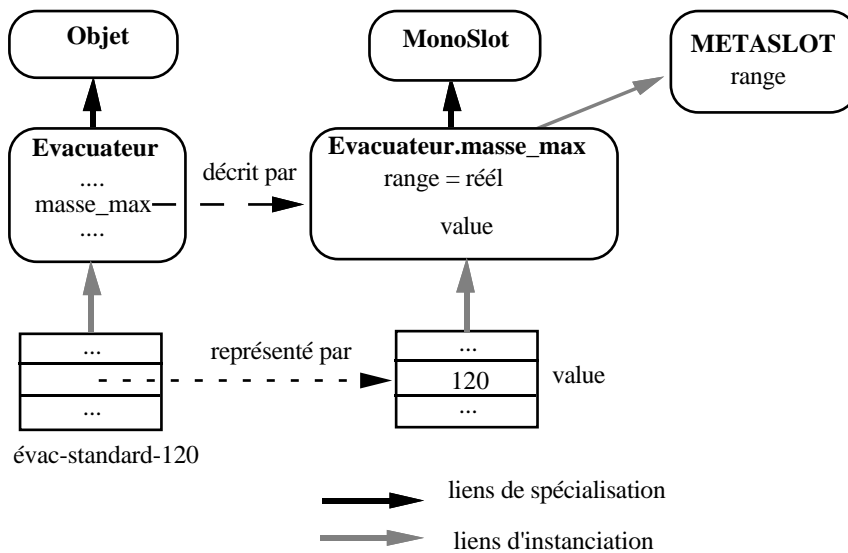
Objet

MonoSlot

METASLOT
range

Evacuateur
....
masse_max
....

décrit par

Evacuateur.masse_max
range = réél

value

...

...

représenté par

...
120
...

value

évac-standard-120

liens de spécialisation

liens d'instanciation